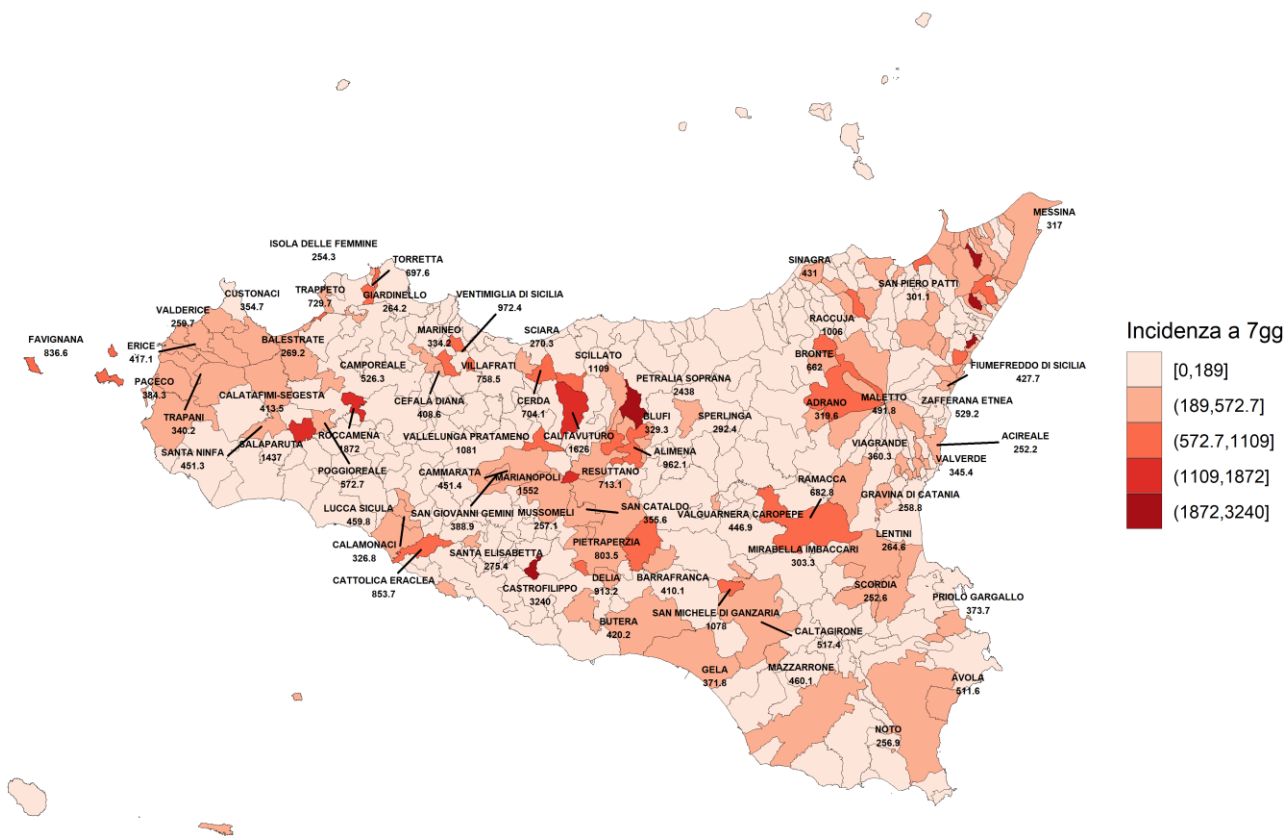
ISOLA DELLE FEMMINE
254.3

TORRETTA
697.6

CUSTONACI
354.7

TRAPPETO
729.7

GIARDINELLO
264.2

VENTIMIGLIA DI SICILIA
972.4

VALDERICE
259.7

FAVIGNANA
836.6

ERICE
417.1

BALESTRATE
269.2

MARINEO
334.2

SCIARA
270.3

PACECO
384.3

CAMPOREALE
526.3

VILLAFRATI
758.5

SCILLATO
1109

TRAPANI
340.2

CALATAFIMI-SEGESTA
413.5

CEFALA DIANA
408.6

CERDA
704.1

PETRALIA SOPRANA
2438

SANTA NINFA
451.3

SALAPARUTA
1437

ROCCAMENA
1872

VALLELUNGA PRATAMENO
1081

CALTAVUTURO
1626

BLUFI
329.3

SPERLINGA
292.4

POGGIOREALE
572.7

ALIMENA
962.1

CAMMARATA
451.4

MARIANOPOLI
1552

RESUTTANO
713.1

LUCCA SICULA
459.8

SAN GIOVANNI GEMINI
388.9

MUSSOMELI
257.1

SAN CATALDO
355.6

CALAMONACI
326.8

SANTA ELISABETTA
275.4

PIETRAPERZIA
803.5

CATTOLICA ERACLEA
853.7

CASTROFILIPPO
3240

DELIA
913.2

BARRAFRANCA
410.1

BUTERA
420.2

SAN MICHELE DI GANZARIA
1078

GELA
371.6

MESSINA
317

SINAGRA
431

SAN PIERO PATTI
301.1

RACCUJA
1006

BRONTE
662

FIUMEFREDDO DI SICILIA
427.7

ADRANO
319.6

MALETTO
491.8

ZAFFERANA ETNEA
529.2

VIAGRANDE
360.3

ACIREALE
252.2

VALVERDE
345.4

RAMACCA
682.8

GRAVINA DI CATANIA
258.8

VALGUARNERA CAROPEPE
446.9

LENTINI
264.6

MIRABELLA IMBACCARI
303.3

SCORDIA
252.6

PRIOLO GARGALLO
373.7

CALTAGIRONE
517.4

MAZZARRONE
460.1

AVOLA
511.6

NOTO
256.9

Incidenza a 7gg
[0,189]
(189,572.7]
(572.7,1109]
(1109,1872]
(1872,3240]